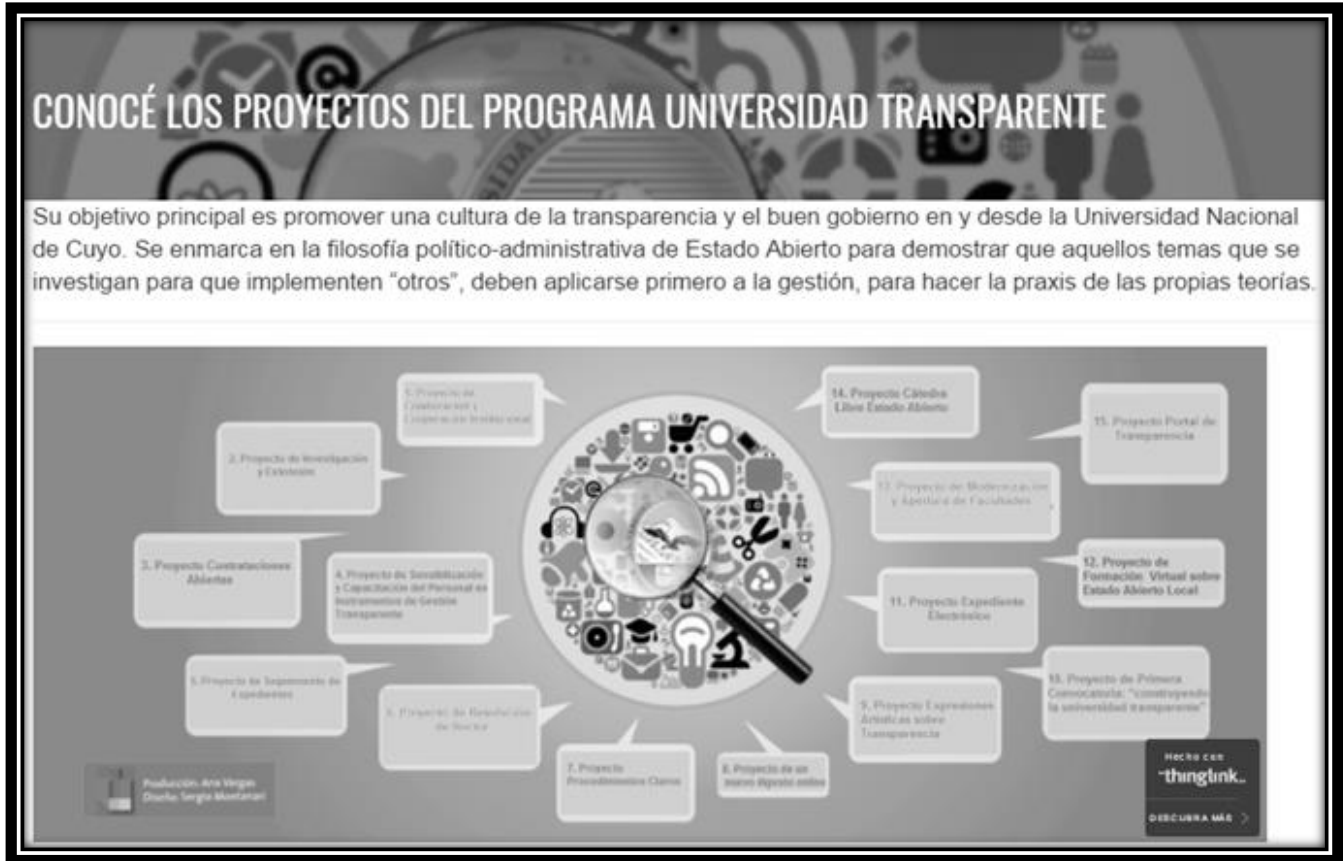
CONOCÉ LOS PROYECTOS DEL PROGRAMA UNIVERSIDAD TRANSPARENTE

Su objetivo principal es promover una cultura de la transparencia y el buen gobierno en y desde la Universidad Nacional de Cuyo. Se enmarca en la filosofía político-administrativa de Estado Abierto para demostrar que aquellos temas que se investigan para que implementen "otros", deben aplicarse primero a la gestión, para hacer la praxis de las propias teorías.

1. Proyecto de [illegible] y Cooperación Institucional

2. Proyecto de Investigación y Extensión

3. Proyecto Contrataciones Abiertas

4. Proyecto de Sensibilización y Capacitación del Personal en Instrumentos de Gestión Transparente

5. Proyecto de Seguimiento de Expedientes

6. Proyecto de Resolución de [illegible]

7. Proyecto Procedimientos Claros

8. Proyecto de un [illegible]

9. Proyecto Expresiones Artísticas sobre Transparencia

10. Proyecto de Primera Convocatoria: "construyendo la universidad transparente"

11. Proyecto Expediente Electrónico

12. Proyecto de Formación Virtual sobre Estado Abierto Local

13. Proyecto de Modernización y Apertura de Facultades

14. Proyecto Cátedra Libre Estado Abierto

15. Proyecto Portal de Transparencia

Producción: Ana Vergas
Diseño: Sergio Montanari

Hecho con thinglink.
DESCUBRA MÁS